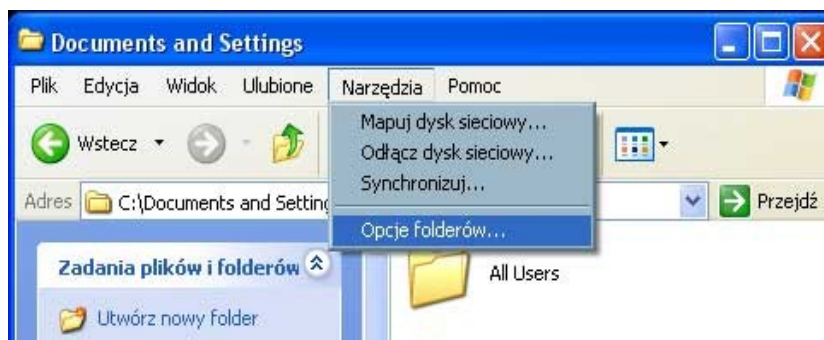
Documents and Settings

Plik Edycja Widok Ulubione Narzędzia Pomoc

Wstecz

Mapuj dysk sieciowy...
Odłącz dysk sieciowy...
Synchronizuj...
Opcje folderów...

Adres C:\Documents and Setting

Przejdź

Zadania plików i folderów

Utwórz nowy folder

All Users